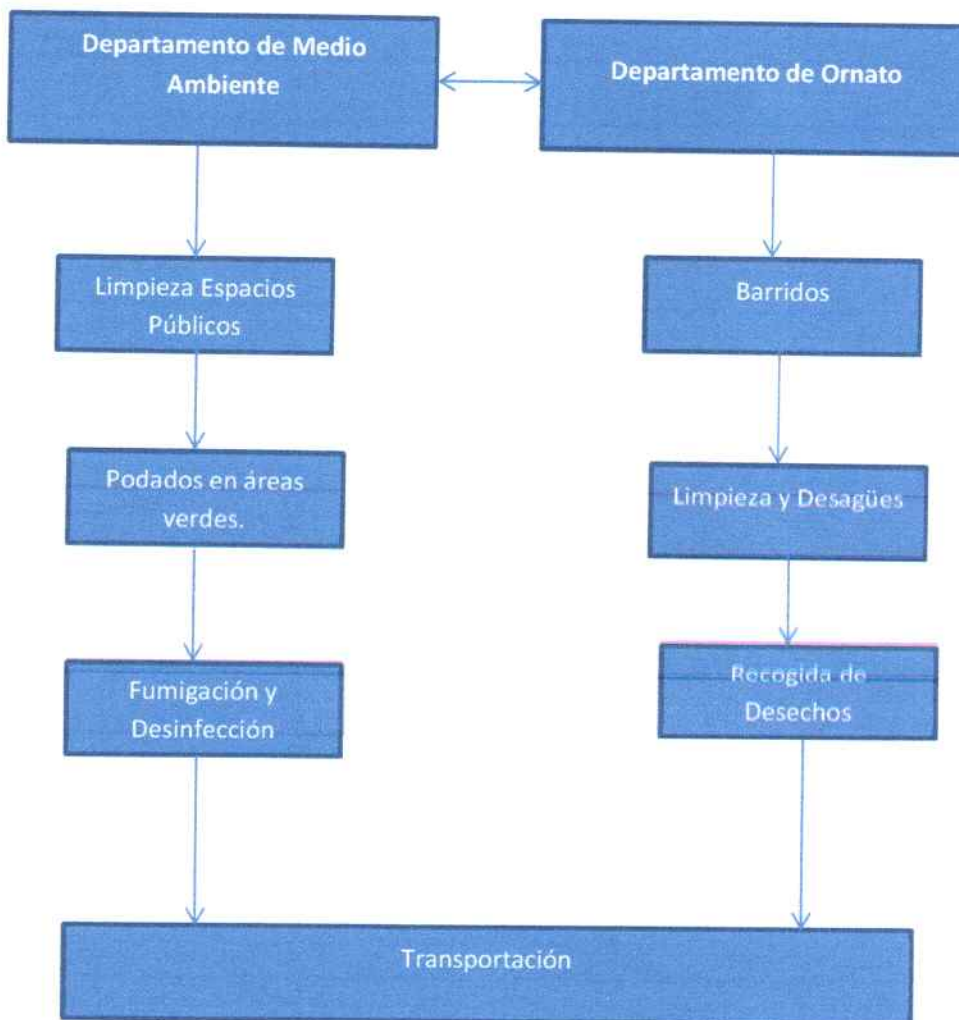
Departamento de Medio Ambiente

Departamento de Ornato

Limpieza Espacios Públicos

Barridos

Podados en áreas verdes.

Limpieza y Desagües

Fumigación y Desinfección

Recogida de Desechos

Transportación